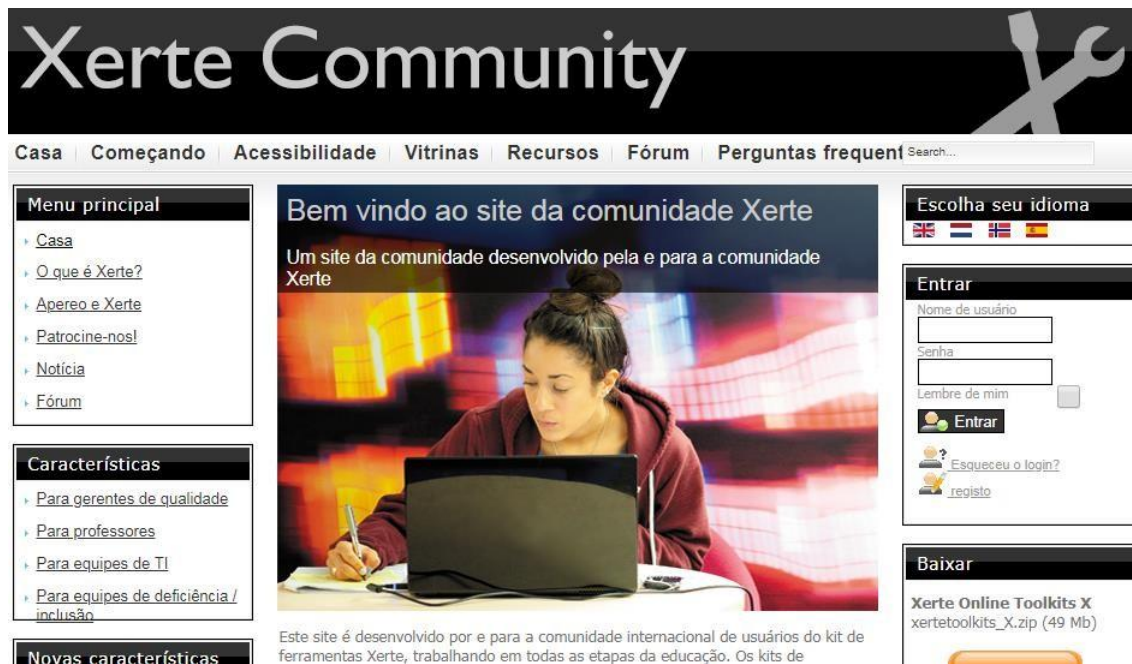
Xerte Community

Casa | Começando | Acessibilidade | Vitrinas | Recursos | Fórum | Perguntas frequent

Search...

Menu principal
Casa
O que é Xerte?
Apereo e Xerte
Patrocine-nos!
Notícia
Fórum

Características
Para gerentes de qualidade
Para professores
Para equipes de TI
Para equipes de deficiência / inclusão

Novas características

Bem vindo ao site da comunidade Xerte

Um site da comunidade desenvolvido pela e para a comunidade Xerte

Este site é desenvolvido por e para a comunidade internacional de usuários do kit de ferramentas Xerte, trabalhando em todas as etapas da educação. Os kits de

Escolha seu idioma

Entrar
Nome de usuário
Senha
Lembre de mim
Entrar
Esqueceu o login?
registo

Baixar
Xerte Online Toolkits X
xertetoolkits_X.zip (49 Mb)